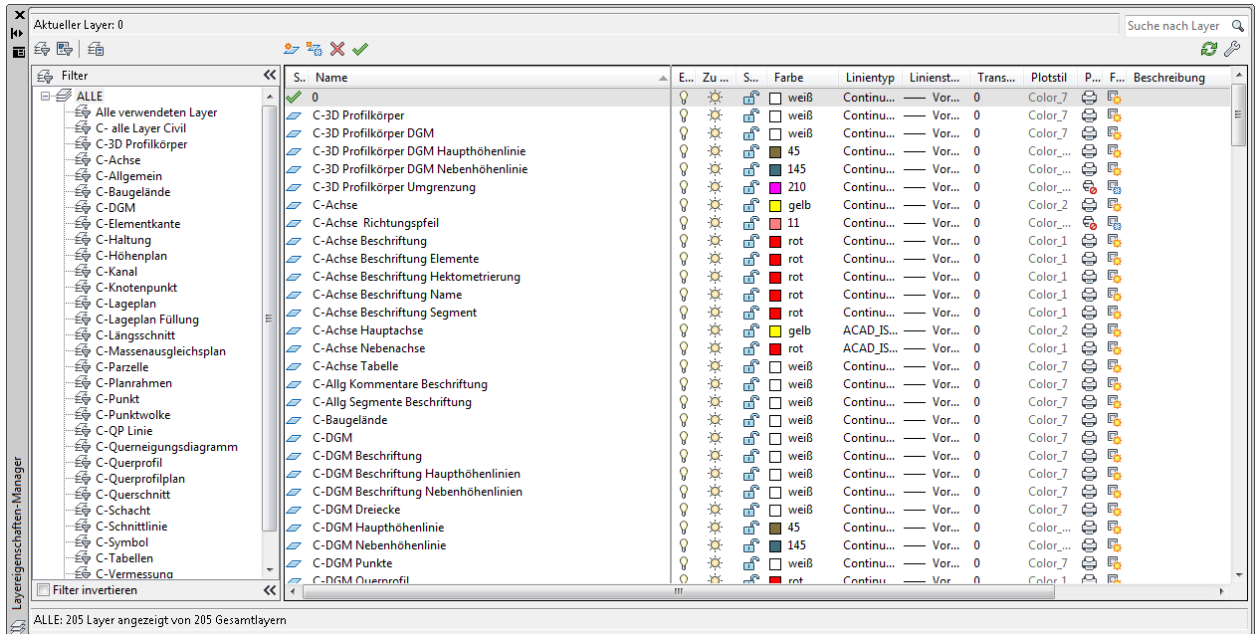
Aktueller Layer: 0

Suche nach Layer

Filter

ALLE
Alle verwendeten Layer
C- alle Layer Civil
C-3D Profilkörper
C-Achse
C-Allgemein
C-Baugelände
C-DGM
C-Elementkante
C-Haltung
C-Höhenplan
C-Kanal
C-Knotenpunkt
C-Lageplan
C-Lageplan Füllung
C-Längsschnitt
C-Massenausgleichsplan
C-Parzelle
C-Planrahmen
C-Punkt
C-Punktwolke
C-QP Linie
C-Querneigungsdiagramm
C-Querprofil
C-Querprofilplan
C-Querschnitt
C-Schacht
C-Schnittlinie
C-Symbol
C-Tabellen
C-Vermessung

Filter invertieren

| S.. | Name | E... | Zu ... | S... | Farbe | Linientyp | Linienst... | Trans... | Plotstil | P... | F... | Beschreibung |
|---|---|---|---|---|---|---|---|---|---|---|---|---|
| | 0 | | | | weiß | Continu... | —— Vor... | 0 | Color_7 | | | |
| | C-3D Profilkörper | | | | weiß | Continu... | —— Vor... | 0 | Color_7 | | | |
| | C-3D Profilkörper DGM | | | | weiß | Continu... | —— Vor... | 0 | Color_7 | | | |
| | C-3D Profilkörper DGM Haupthöhenlinie | | | | 45 | Continu... | —— Vor... | 0 | Color_... | | | |
| | C-3D Profilkörper DGM Nebenhöhenlinie | | | | 145 | Continu... | —— Vor... | 0 | Color_... | | | |
| | C-3D Profilkörper Umgrenzung | | | | 210 | Continu... | —— Vor... | 0 | Color_... | | | |
| | C-Achse | | | | gelb | Continu... | —— Vor... | 0 | Color_2 | | | |
| | C-Achse  Richtungspfeil | | | | 11 | Continu... | —— Vor... | 0 | Color_... | | | |
| | C-Achse Beschriftung | | | | rot | Continu... | —— Vor... | 0 | Color_1 | | | |
| | C-Achse Beschriftung Elemente | | | | rot | Continu... | —— Vor... | 0 | Color_1 | | | |
| | C-Achse Beschriftung Hektometrierung | | | | rot | Continu... | —— Vor... | 0 | Color_1 | | | |
| | C-Achse Beschriftung Name | | | | rot | Continu... | —— Vor... | 0 | Color_1 | | | |
| | C-Achse Beschriftung Segment | | | | rot | Continu... | —— Vor... | 0 | Color_1 | | | |
| | C-Achse Hauptachse | | | | gelb | ACAD_IS... | —— Vor... | 0 | Color_2 | | | |
| | C-Achse Nebenachse | | | | rot | ACAD_IS... | —— Vor... | 0 | Color_1 | | | |
| | C-Achse Tabelle | | | | weiß | Continu... | —— Vor... | 0 | Color_7 | | | |
| | C-Allg Kommentare Beschriftung | | | | weiß | Continu... | —— Vor... | 0 | Color_7 | | | |
| | C-Allg Segmente Beschriftung | | | | weiß | Continu... | —— Vor... | 0 | Color_7 | | | |
| | C-Baugelände | | | | weiß | Continu... | —— Vor... | 0 | Color_7 | | | |
| | C-DGM | | | | weiß | Continu... | —— Vor... | 0 | Color_7 | | | |
| | C-DGM Beschriftung | | | | weiß | Continu... | —— Vor... | 0 | Color_7 | | | |
| | C-DGM Beschriftung Haupthöhenlinien | | | | weiß | Continu... | —— Vor... | 0 | Color_7 | | | |
| | C-DGM Beschriftung Nebenhöhenlinien | | | | weiß | Continu... | —— Vor... | 0 | Color_7 | | | |
| | C-DGM Dreiecke | | | | weiß | Continu... | —— Vor... | 0 | Color_7 | | | |
| | C-DGM Haupthöhenlinie | | | | 45 | Continu... | —— Vor... | 0 | Color_... | | | |
| | C-DGM Nebenhöhenlinie | | | | 145 | Continu... | —— Vor... | 0 | Color_... | | | |
| | C-DGM Punkte | | | | weiß | Continu... | —— Vor... | 0 | Color_7 | | | |
| | C-DGM Querprofil | | | | rot | Continu... | —— Vor... | 0 | Color_1 | | | |

Layereigenschaften-Manager

ALLE: 205 Layer angezeigt von 205 Gesamtlayern